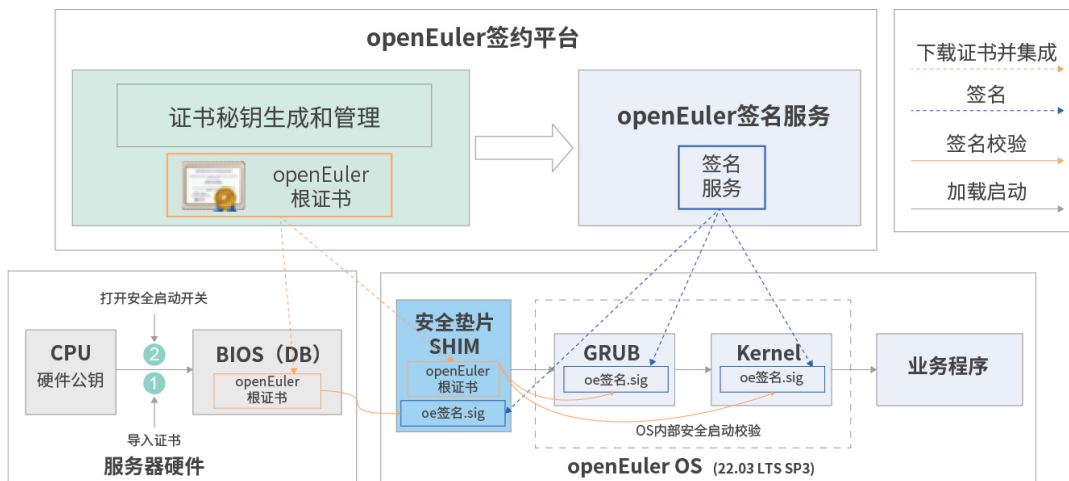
openEuler签约平台

证书秘钥生成和管理

openEuler 根证书

openEuler签名服务

签名服务

下载证书并集成

签名

签名校验

加载启动

打开安全启动开关

CPU 硬件公钥

2

1

BIOS（DB）

openEuler 根证书

导入证书

服务器硬件

安全垫片 SHIM

openEuler 根证书

oe签名.sig

GRUB

oe签名.sig

Kernel

oe签名.sig

业务程序

OS内部安全启动校验

openEuler OS (22.03 LTS SP3)